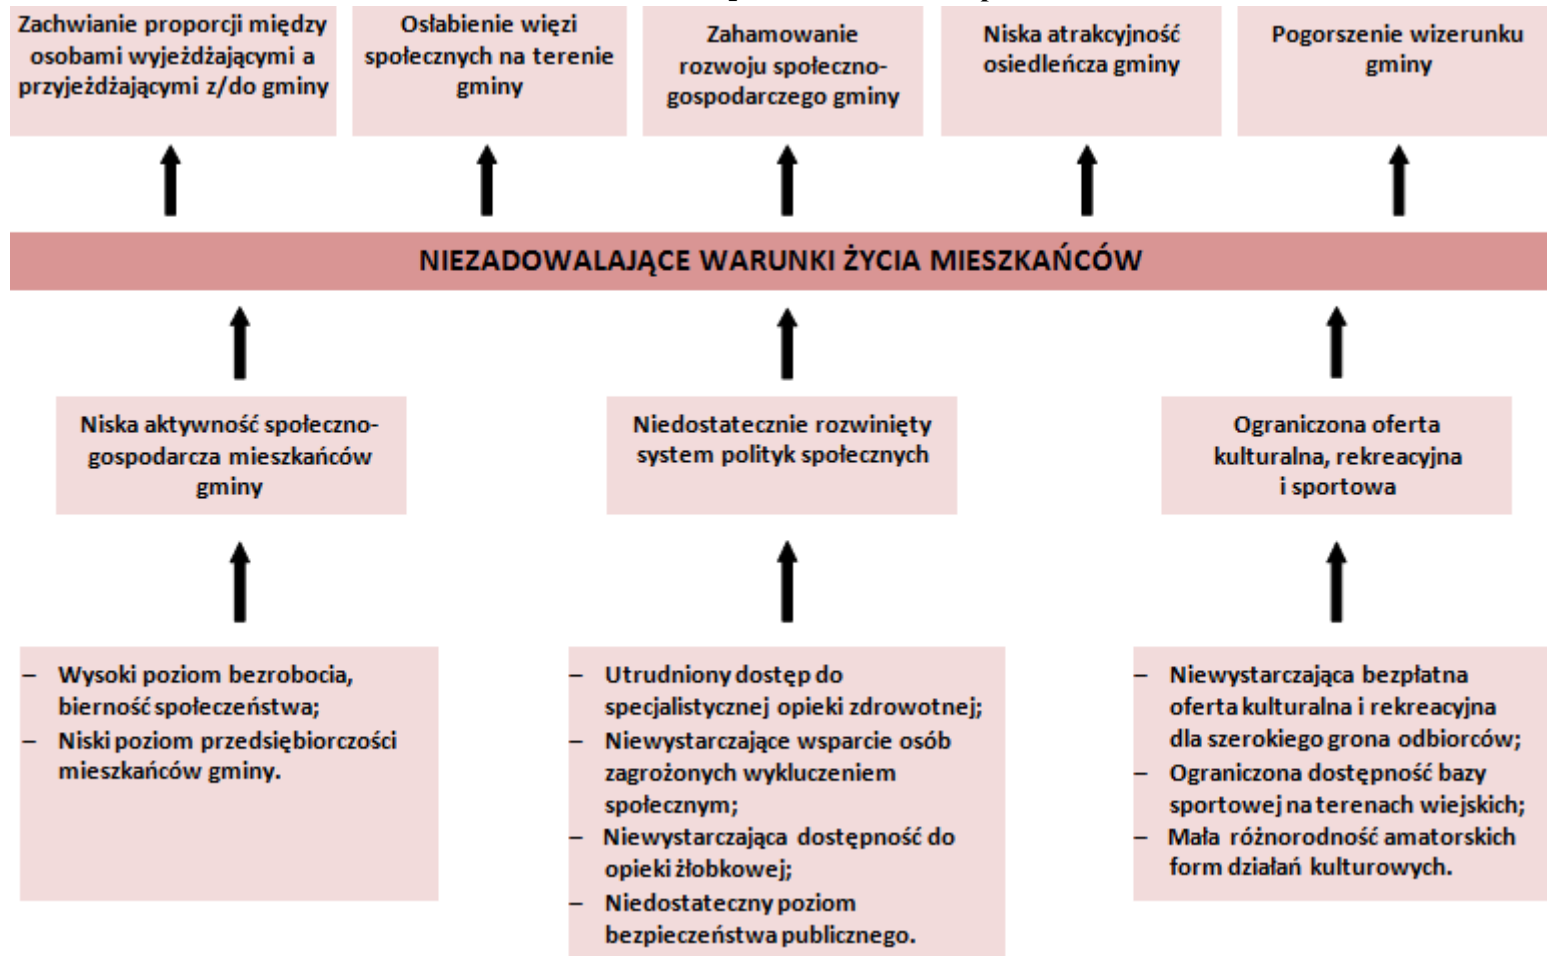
Zachwianie proporcji między osobami wyjeżdżającymi a przyjeżdżającymi z/do gminy

Osłabienie więzi społecznych na terenie gminy

Zahamowanie rozwoju społeczno-gospodarczego gminy

Niska atrakcyjność osiedleńcza gminy

Pogorszenie wizerunku gminy

NIEZADOWALAJĄCE WARUNKI ŻYCIA MIESZKAŃCÓW

Niska aktywność społeczno-gospodarcza mieszkańców gminy

Niedostatecznie rozwinięty system polityk społecznych

Ograniczona oferta kulturalna, rekreacyjna i sportowa

– Wysoki poziom bezrobocia, bierność społeczeństwa;
– Niski poziom przedsiębiorczości mieszkańców gminy.

– Utrudniony dostęp do specjalistycznej opieki zdrowotnej;
– Niewystarczające wsparcie osób zagrożonych wykluczeniem społecznym;
– Niewystarczająca dostępność do opieki żłobkowej;
– Niedostateczny poziom bezpieczeństwa publicznego.

– Niewystarczająca bezpłatna oferta kulturalna i rekreacyjna dla szerokiego grona odbiorców;
– Ograniczona dostępność bazy sportowej na terenach wiejskich;
– Mała różnorodność amatorskich form działań kulturowych.